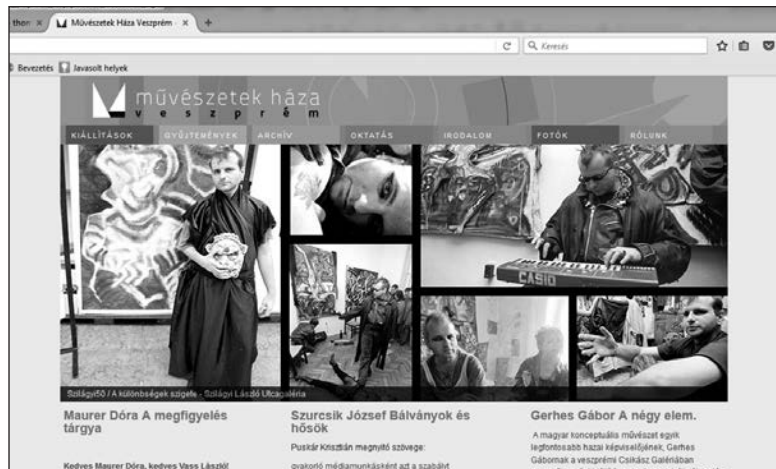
thon × Művészetek Háza Veszprém × +

Keresés

Bevezetés Javasolt helyek

művészetek háza
veszprém

KIÁLLÍTÁSOK GYŰJTEMÉNYEK ARCHÍV OKTATÁS IRODALOM FOTÓK RÓLUNK

CASIO

Szilágyi50 / A különbségek szigete - Szilágyi László Utcagaléria

Maurer Dóra A megfigyelés tárgya

Kedves Maurer Dóra, kedves Vass László!

Szurcsik József Bálványok és hősök

Puskár Krisztián megnyitó szövege:

gyakorló médiamunkásként azt a szabályt

Gerhes Gábor A négy elem.

A magyar konceptuális művészet egyik legfontosabb hazai képviselőjének, Gerhes Gábornak a veszprémi Csikász Galériában